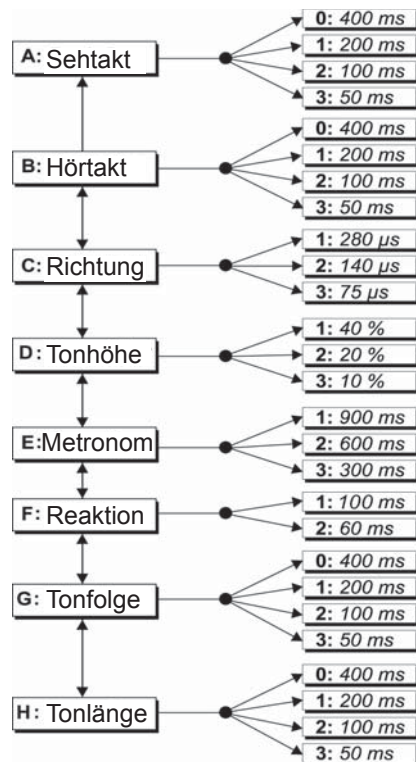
A: Sehtakt
0: 400 ms
1: 200 ms
2: 100 ms
3: 50 ms

B: Hörtakt
0: 400 ms
1: 200 ms
2: 100 ms
3: 50 ms

C: Richtung
1: 280 µs
2: 140 µs
3: 75 µs

D: Tonhöhe
1: 40 %
2: 20 %
3: 10 %

E: Metronom
1: 900 ms
2: 600 ms
3: 300 ms

F: Reaktion
1: 100 ms
2: 60 ms

G: Tonfolge
0: 400 ms
1: 200 ms
2: 100 ms
3: 50 ms

H: Tonlänge
0: 400 ms
1: 200 ms
2: 100 ms
3: 50 ms